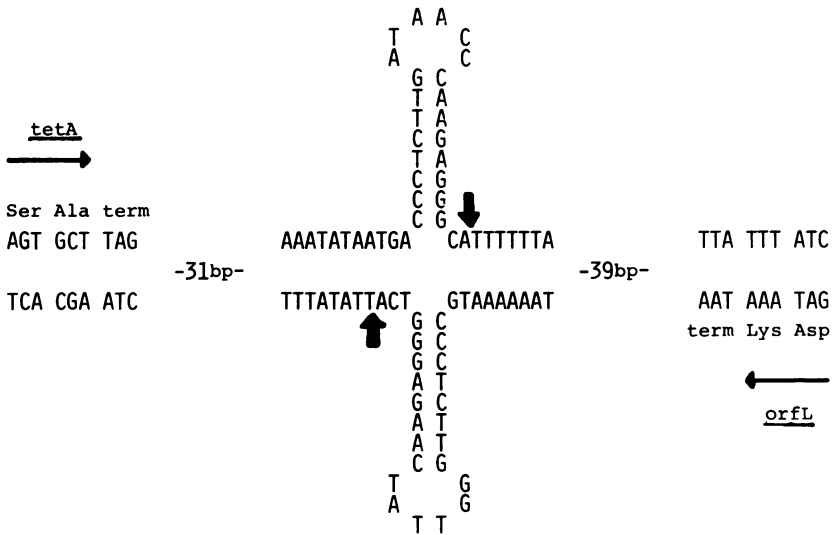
A A
T C
A C
G C
T A
T A
C G
T A
C G
C G
C G

tetA

Ser Ala term
AGT GCT TAG -31bp- AAATATAATGA CATTTTTTA -39bp- TTA TTT ATC

TCA CGA ATC TTTATATTACT GTAAAAAAT AAT AAA TAG
term Lys Asp

G C
G C
G C
A T
G C
A T
A T
C G
T G
A G
T T

orfL